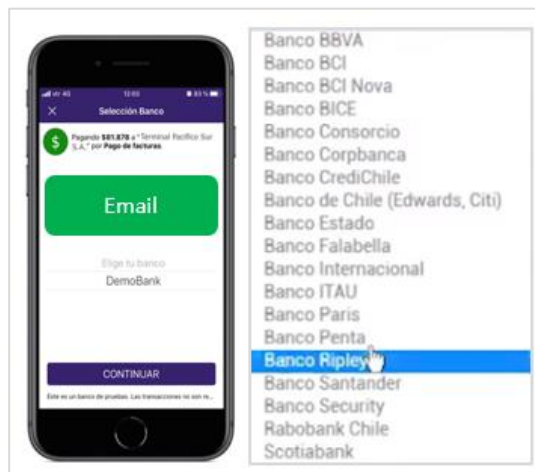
12:03
83 %
Selección Banco
Pagando $81.878 a "Terminal Pacífico Sur S.A." por Pago de facturas
Email
Elige tu banco
DemoBank
CONTINUAR
Este es un banco de pruebas. Las transacciones no son re...

Banco BBVA
Banco BCI
Banco BCI Nova
Banco BICE
Banco Consorcio
Banco Corpbanca
Banco CrediChile
Banco de Chile (Edwards, Citi)
Banco Estado
Banco Falabella
Banco Internacional
Banco ITAU
Banco Paris
Banco Penta
Banco Ripley
Banco Santander
Banco Security
Rabobank Chile
Scotiabank